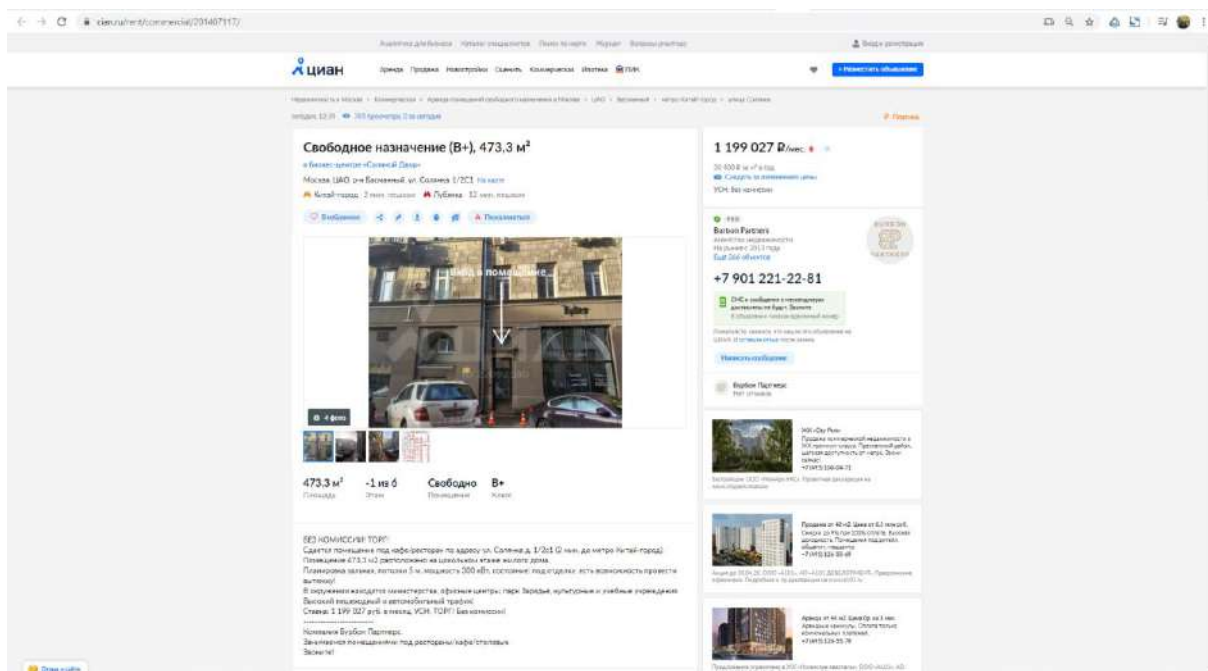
cian.ru/rent/commercial/201407117/

циан

Аренда Продажа Новостройки Оценить Коммерческая Ипотека ПИК

+ Разместить объявление

Свободное назначение (B+), 473,3 м²

в бизнес-центре «Солянка»

Москва, ЦАО, р-н Басманный, ул. Солянка, 1/2С1 На карте

Китай-город 3 мин. пешком Лубянка 12 мин. пешком

Избранное Пожаловаться

Вход в помещение

4 фото

473,3 м²
Площадь

-1 из 6
Этаж

Свободно
Помещение

B+
Класс

1 199 027 ₽/мес.

Barbon Partners

+7 901 221-22-81

Написать сообщение

Барбон Партнерс

БЕЗ КОМИССИИ! ТОРГ!
Сдается помещение под кафе/ресторан по адресу ул. Солянка д. 1/2с1 (2 мин. до метро Китай-город)
Помещение 473,3 м2 расположено на цокольном этаже жилого дома.
Планировка залами, потолки 5 м, мощность 300 кВт, состояние: под отделку, есть возможность провести вытяжку!
В окружении находятся министерства, офисные центры, парк Зарядье, культурные и учебные учреждения
Высокий пешеходный и автомобильный трафик!
Ставка: 1 199 027 руб. в месяц, УСН. ТОРГ! Без комиссии!
Компания Барбон Партнерс.
Занимаемся помещениями под рестораны/кафе/столовые.
Звоните!